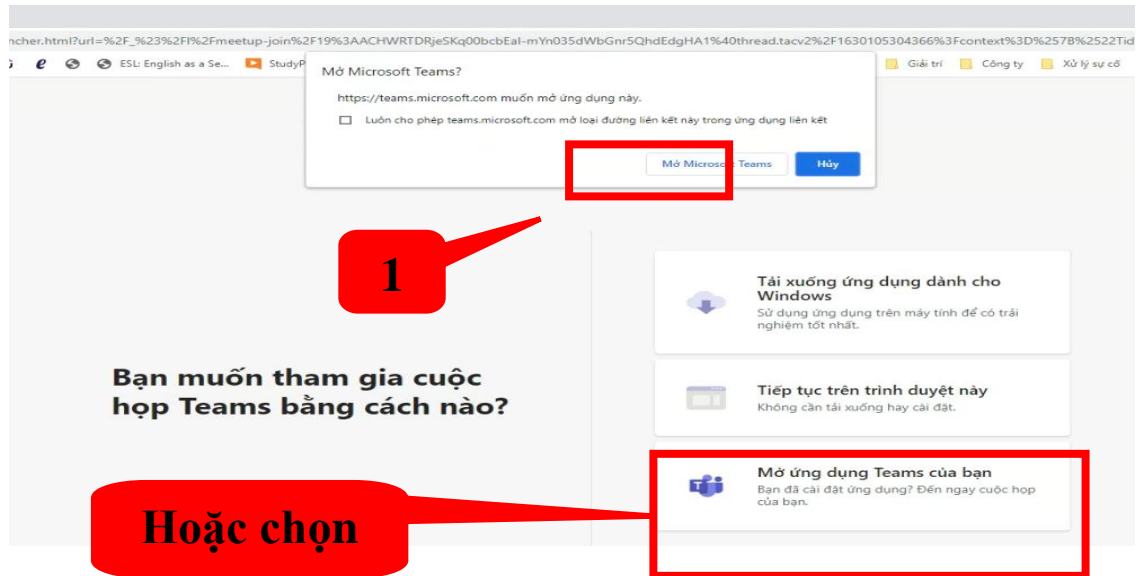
ncher.html?url=%2F_%23%2FI%2Fmeetup-join%2F19%3AACHWRTDRjeSKq00bcbEal-mYn035dWbGnr5QhdEdgHA1%40thread.tacv2%2F1630105304366%3Fcontext%3D%257B%2522Tid

ESL: English as a Se... StudyP Giải trí Công ty Xử lý sự cố

Mở Microsoft Teams?

https://teams.microsoft.com muốn mở ứng dụng này.

Luôn cho phép teams.microsoft.com mở loại đường liên kết này trong ứng dụng liên kết

Mở Microsoft Teams Hủy

1

Tải xuống ứng dụng dành cho Windows
Sử dụng ứng dụng trên máy tính để có trải nghiệm tốt nhất.

Bạn muốn tham gia cuộc họp Teams bằng cách nào?

Tiếp tục trên trình duyệt này
Không cần tải xuống hay cài đặt.

Mở ứng dụng Teams của bạn
Bạn đã cài đặt ứng dụng? Đến ngay cuộc họp của bạn.

Hoặc chọn